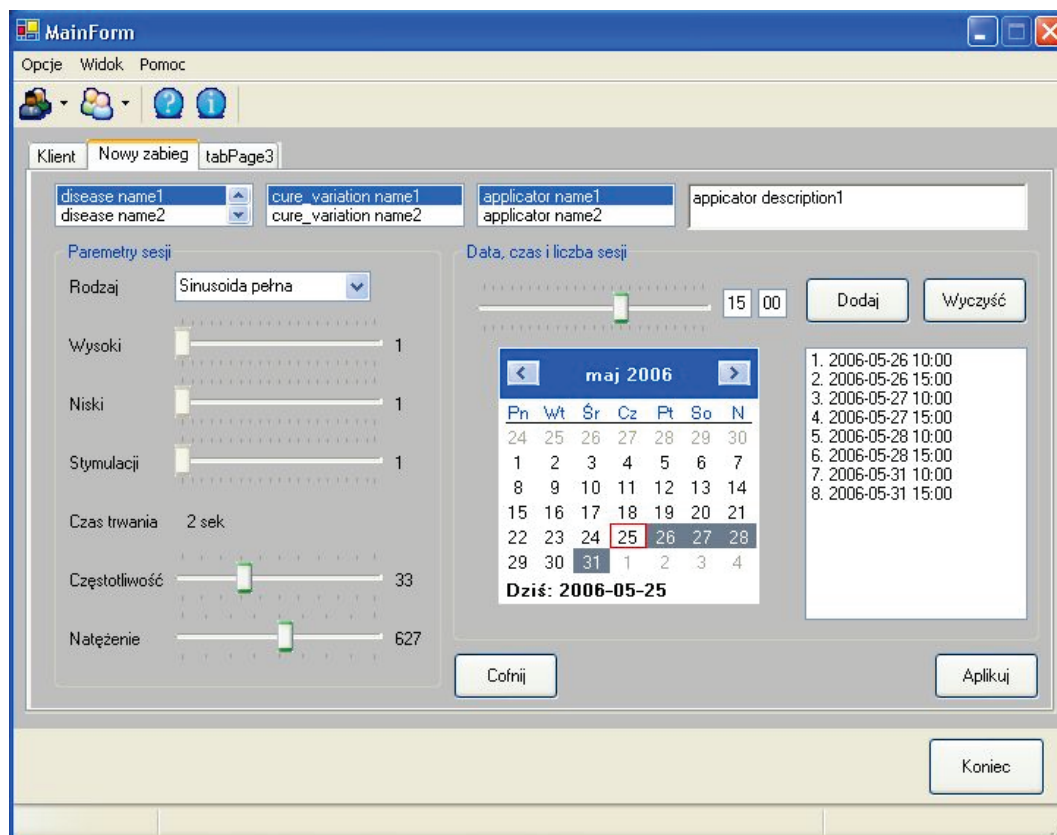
MainForm

Opcje Widok Pomoc

Klient | Nowy zabieg | tabPage3

disease name1
disease name2

cure_variation name1
cure_variation name2

applicator name1
applicator name2

appicator description1

Paremetry sesji

Rodzaj: Sinusoida pełna

Wysoki 1

Niski 1

Stymulacji 1

Czas trwania 2 sek

Częstotliwość 33

Natężenie 627

Data, czas i liczba sesji

15 00

Dodaj

Wyczyść

maj 2006

| Pn | Wt | Śr | Cz | Pt | So | N |
|---|---|---|---|---|---|---|
| 24 | 25 | 26 | 27 | 28 | 29 | 30 |
| 1 | 2 | 3 | 4 | 5 | 6 | 7 |
| 8 | 9 | 10 | 11 | 12 | 13 | 14 |
| 15 | 16 | 17 | 18 | 19 | 20 | 21 |
| 22 | 23 | 24 | 25 | 26 | 27 | 28 |
| 29 | 30 | 31 | 1 | 2 | 3 | 4 |

Dziś: 2006-05-25

1. 2006-05-26 10:00
2. 2006-05-26 15:00
3. 2006-05-27 10:00
4. 2006-05-27 15:00
5. 2006-05-28 10:00
6. 2006-05-28 15:00
7. 2006-05-31 10:00
8. 2006-05-31 15:00

Cofnij

Aplikuj

Koniec